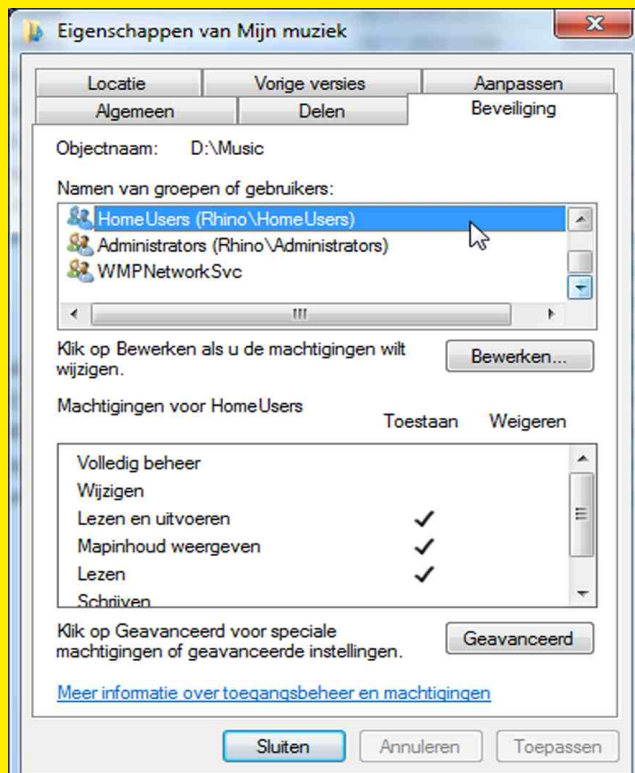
Eigenschappen van Mijn muziek

Locatie | Vorige versies | Aanpassen
Algemeen | Delen | Beveiliging

Objectnaam: D:\Music

Namen van groepen of gebruikers:
HomeUsers (Rhino\HomeUsers)
Administrators (Rhino\Administrators)
WMPNetworkSvc

Klik op Bewerken als u de machtigingen wilt wijzigen.

Bewerken...

Machtigingen voor HomeUsers

| | Toestaan | Weigeren |
|---|---|---|
| Volledig beheer | | |
| Wijzigen | | |
| Lezen en uitvoeren | ✓ | |
| Mapinhoud weergeven | ✓ | |
| Lezen | ✓ | |
| Schrijven | | |

Klik op Geavanceerd voor speciale machtigingen of geavanceerde instellingen.

Geavanceerd

Meer informatie over toegangsbeheer en machtigingen

Sluiten Annuleren Toepassen